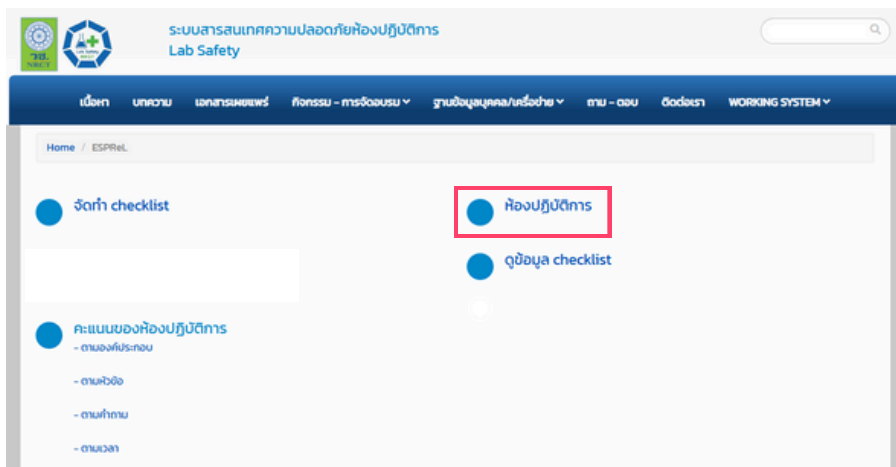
วช. NRCT

Lab Safety

ระบบสารสนเทศความปลอดภัยห้องปฏิบัติการ
Lab Safety

เนื้อหา บทความ เอกสารเผยแพร่ กิจกรรม - การจัดอบรม ฐานข้อมูลบุคคล/เครือข่าย ถาม - ตอบ ติดต่อเรา WORKING SYSTEM

Home / ESPReL

จัดทำ checklist

ห้องปฏิบัติการ

ดูข้อมูล checklist

คะแนนของห้องปฏิบัติการ
- ตามองค์ประกอบ
- ตามหัวข้อ
- ตามคำถาม
- ตามเวลา